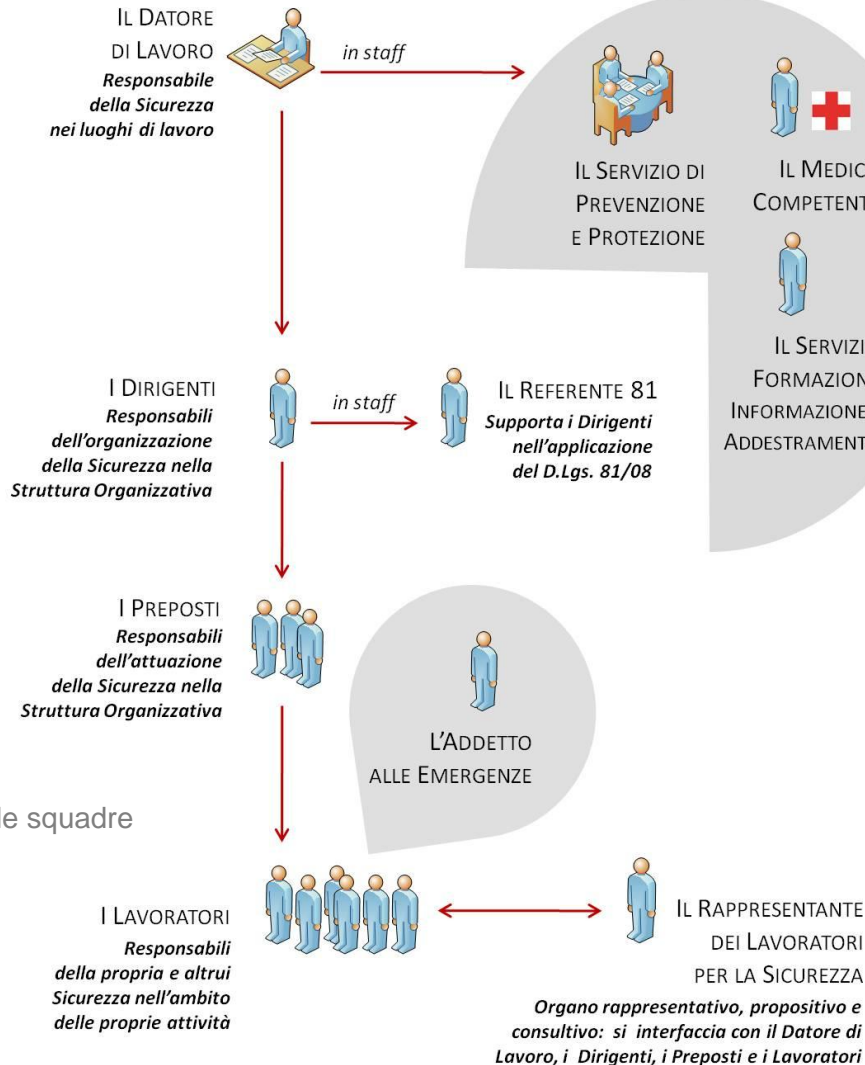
IL DATORE DI LAVORO
Responsabile della Sicurezza nei luoghi di lavoro

in staff

IL SERVIZIO DI PREVENZIONE E PROTEZIONE

IL MEDIC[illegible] COMPETENT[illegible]

IL SERVIZI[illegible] FORMAZION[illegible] INFORMAZIONE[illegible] ADDESTRAMENT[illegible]

I DIRIGENTI
Responsabili dell'organizzazione della Sicurezza nella Struttura Organizzativa

in staff

IL REFERENTE 81
Supporta i Dirigenti nell'applicazione del D.Lgs. 81/08

I PREPOSTI
Responsabili dell'attuazione della Sicurezza nella Struttura Organizzativa

L'ADDETTO ALLE EMERGENZE

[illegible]le squadre

I LAVORATORI
Responsabili della propria e altrui Sicurezza nell'ambito delle proprie attività

IL RAPPRESENTANTE DEI LAVORATORI PER LA SICUREZZA
Organo rappresentativo, propositivo e consultivo: si interfaccia con il Datore di Lavoro, i Dirigenti, i Preposti e i Lavoratori